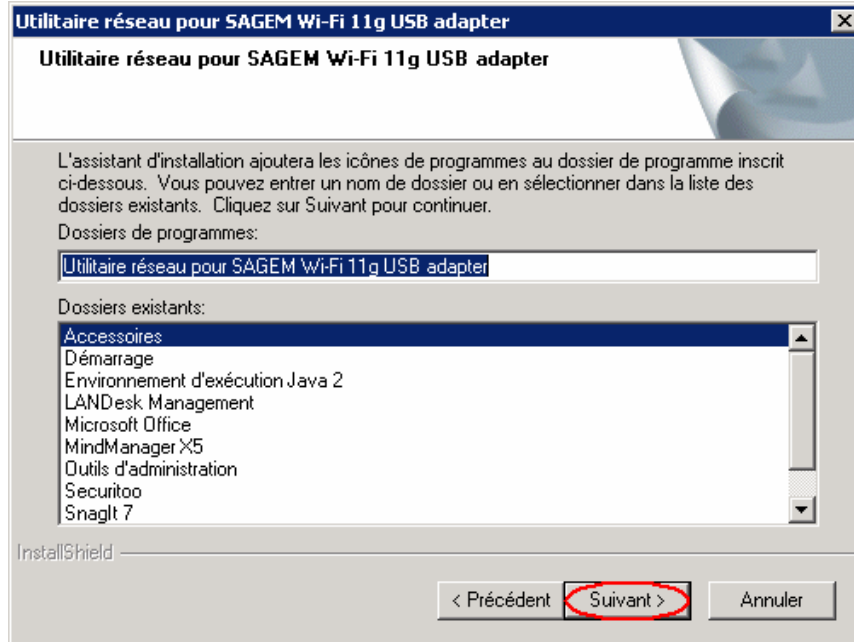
Utilitaire réseau pour SAGEM Wi-Fi 11g USB adapter

Utilitaire réseau pour SAGEM Wi-Fi 11g USB adapter

L'assistant d'installation ajoutera les icônes de programmes au dossier de programme inscrit ci-dessous. Vous pouvez entrer un nom de dossier ou en sélectionner dans la liste des dossiers existants. Cliquez sur Suivant pour continuer.

Dossiers de programmes:

Utilitaire réseau pour SAGEM Wi-Fi 11g USB adapter

Dossiers existants:

Accessoires
Démarrage
Environnement d'exécution Java 2
LANDesk Management
Microsoft Office
MindManager X5
Outils d'administration
Securitoo
SnagIt 7

InstallShield

< Précédent
Suivant >
Annuler